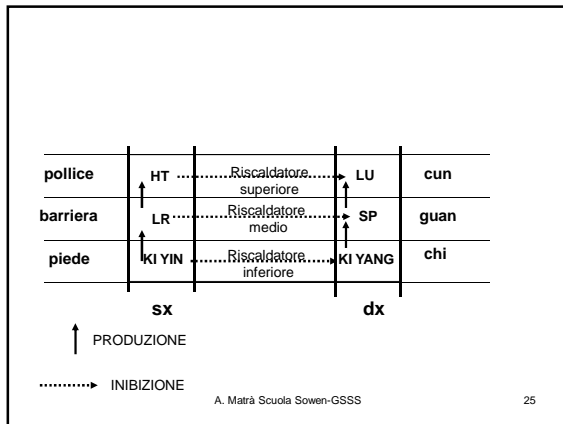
| pollice | HT | Riscaldatore superiore | LU | cun |
|---|---|---|---|---|
| barriera | LR | Riscaldatore medio | SP | guan |
| piede | KI YIN | Riscaldatore inferiore | KI YANG | chi |
| | sx | | dx | |

PRODUZIONE

INIBIZIONE

A. Matrà Scuola Sowen-GSSS

25